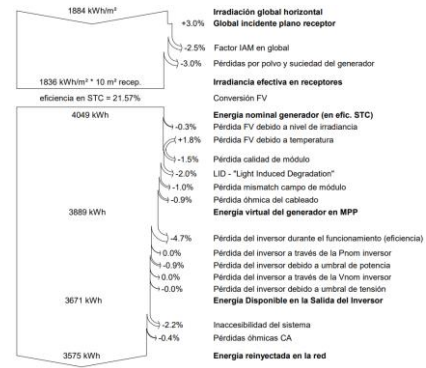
1884 kWh/m²
Irradiación global horizontal
+3.0%
Global incidente plano receptor
-2.5%
Factor IAM en global
-3.0%
Pérdidas por polvo y suciedad del generador
1836 kWh/m² * 10 m² recep.
Irradiancia efectiva en receptores
eficiencia en STC = 21.57%
Conversión FV
4049 kWh
Energía nominal generador (en efic. STC)
-0.3%
Pérdida FV debido a nivel de irradiancia
+1.8%
Pérdida FV debido a temperatura
-1.5%
Pérdida calidad de módulo
-2.0%
LID - "Light Induced Degradation"
-1.0%
Pérdida mismatch campo de módulo
-0.9%
Pérdida óhmica del cableado
3889 kWh
Energía virtual del generador en MPP
-4.7%
Pérdida del inversor durante el funcionamiento (eficiencia)
0.0%
Pérdida del inversor a través de la Pnom inversor
-0.9%
Pérdida del inversor debido a umbral de potencia
0.0%
Pérdida del inversor a través de la Vnom inversor
-0.0%
Pérdida del inversor debido a umbral de tensión
3671 kWh
Energía Disponible en la Salida del Inversor
-2.2%
Inaccesibilidad del sistema
-0.4%
Pérdidas óhmicas CA
3575 kWh
Energía reinyectada en la red